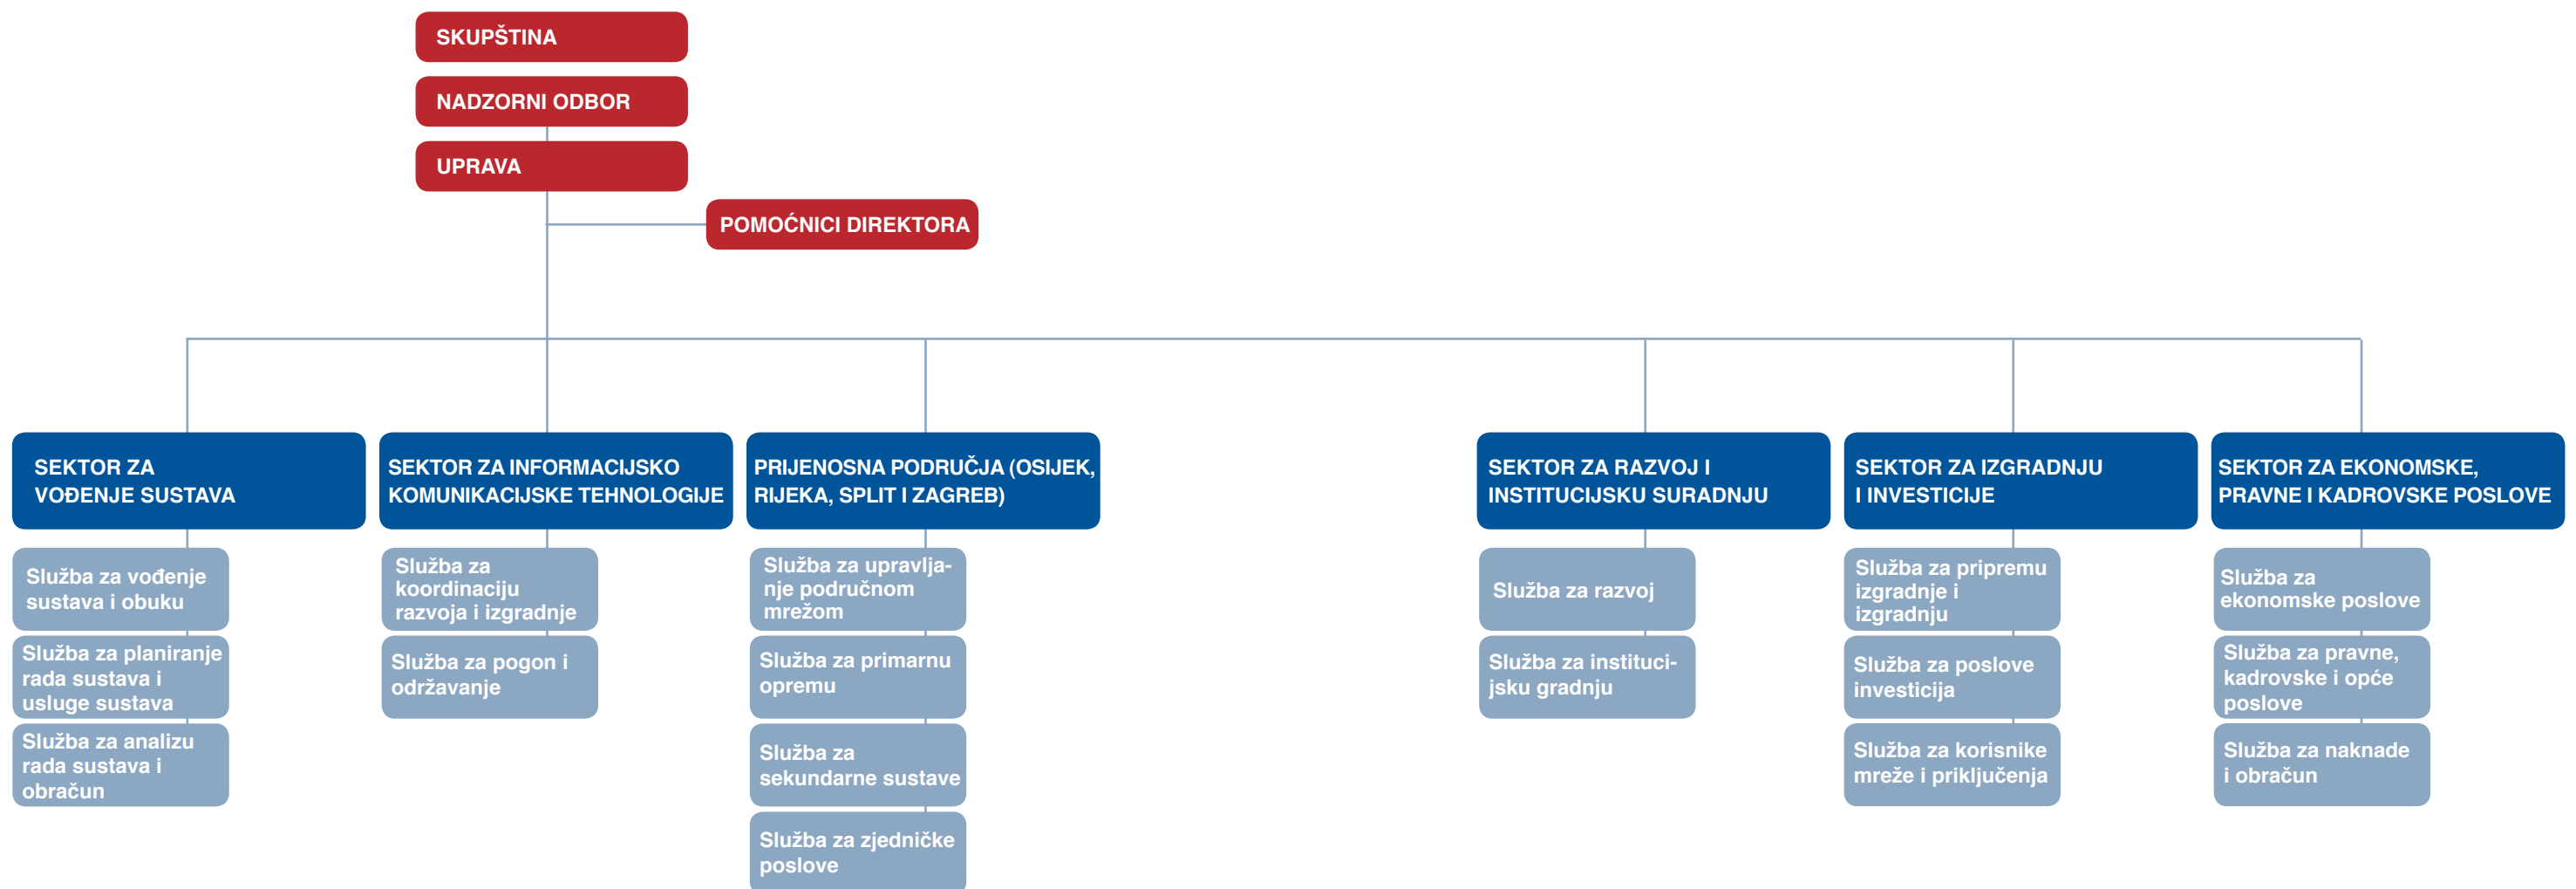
SKUPŠTINA

NADZORNI ODBOR

UPRAVA

POMOĆNICI DIREKTORA

SEKTOR ZA VOĐENJE SUSTAVA

Služba za vođenje sustava i obuku

Služba za planiranje rada sustava i usluge sustava

Služba za analizu rada sustava i obračun

SEKTOR ZA INFORMACIJSKO KOMUNIKACIJSKE TEHNOLOGIJE

Služba za koordinaciju razvoja i izgradnje

Služba za pogon i održavanje

PRIJENOSNA PODRUČJA (OSIJEK, RIJEKA, SPLIT I ZAGREB)

Služba za upravljanje područnom mrežom

Služba za primarnu opremu

Služba za sekundarne sustave

Služba za zjedničke poslove

SEKTOR ZA RAZVOJ I INSTITUCIJSKU SURADNJU

Služba za razvoj

Služba za institucijsku gradnju

SEKTOR ZA IZGRADNJU I INVESTICIJE

Služba za pripremu izgradnje i izgradnju

Služba za poslove investicija

Služba za korisnike mreže i priključenja

SEKTOR ZA EKONOMSKE, PRAVNE I KADROVSKE POSLOVE

Služba za ekonomske poslove

Služba za pravne, kadrovske i opće poslove

Služba za naknade i obračun